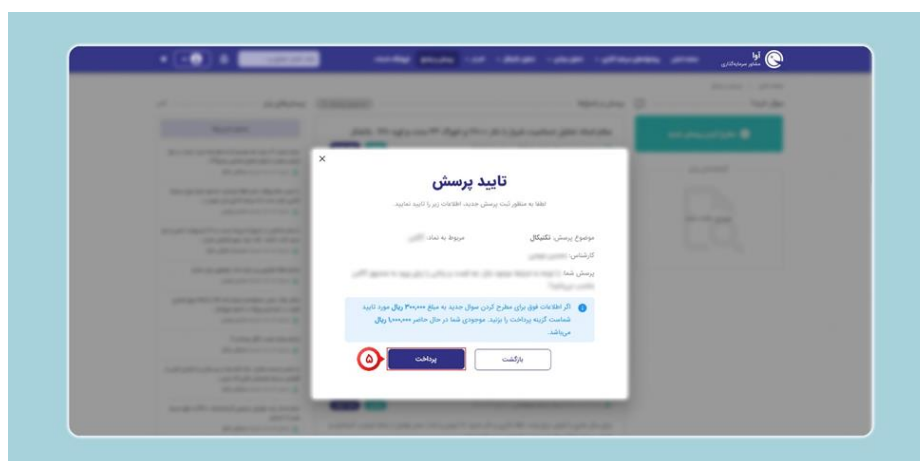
آوا
مشاور سرمایه‌گذاری

×

تایید پرسش

لطفا به منظور ثبت پرسش جدید، اطلاعات زیر را تایید نمایید.

موضوع پرسش: تکنیکال
مربوط به نماد: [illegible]

کارشناس: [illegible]

پرسش شما: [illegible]

اگر اطلاعات فوق برای مطرح کردن سوال جدید به مبلغ ۳۰۰,۰۰۰ ریال مورد تایید شماست گزینه پرداخت را بزنید. موجودی شما در حال حاضر ۱,۰۰۰,۰۰۰ ریال می‌باشد.

۵

پرداخت

بازگشت